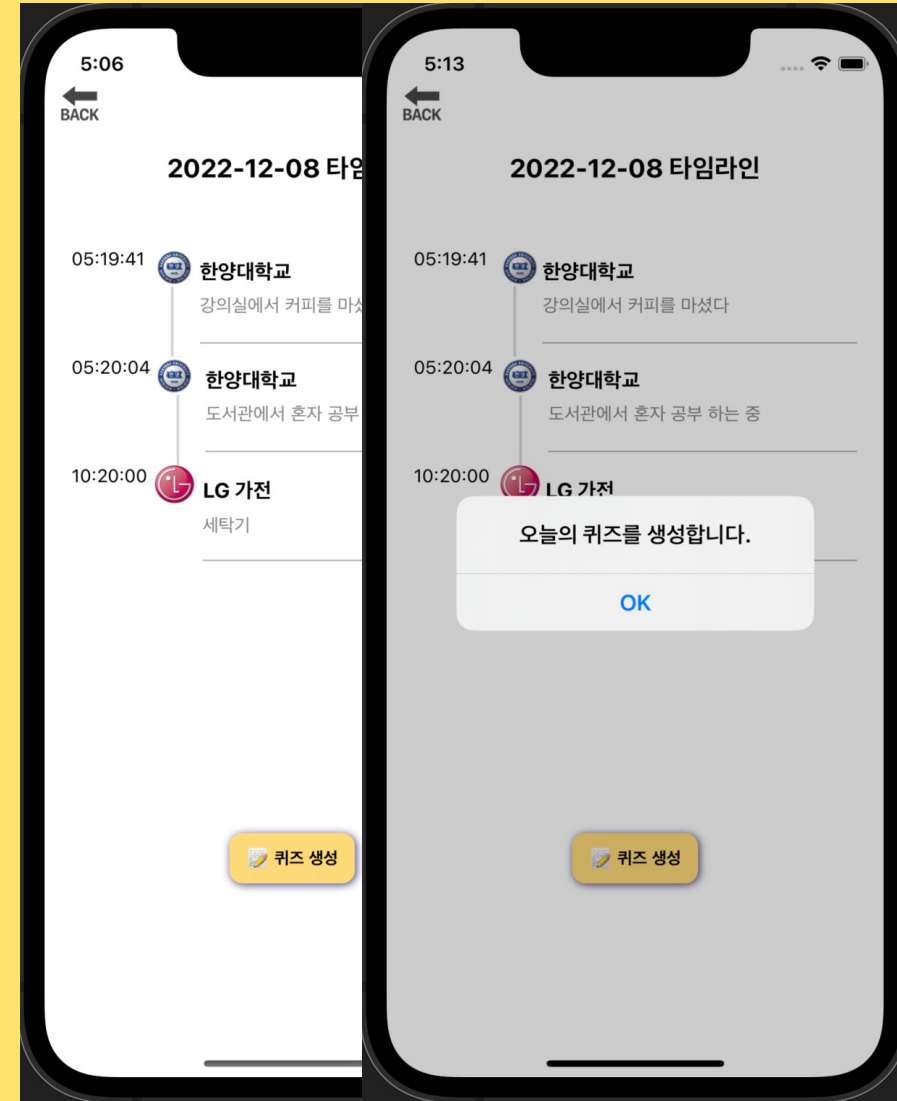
5:06

BACK

2022-12-08 타임

05:19:41 한양대학교
강의실에서 커피를 마셨

05:20:04 한양대학교
도서관에서 혼자 공부

10:20:00 LG 가전
세탁기

퀴즈 생성

5:13

BACK

2022-12-08 타임라인

05:19:41 한양대학교
강의실에서 커피를 마셨다

05:20:04 한양대학교
도서관에서 혼자 공부 하는 중

10:20:00 LG 가전

오늘의 퀴즈를 생성합니다.

OK

퀴즈 생성